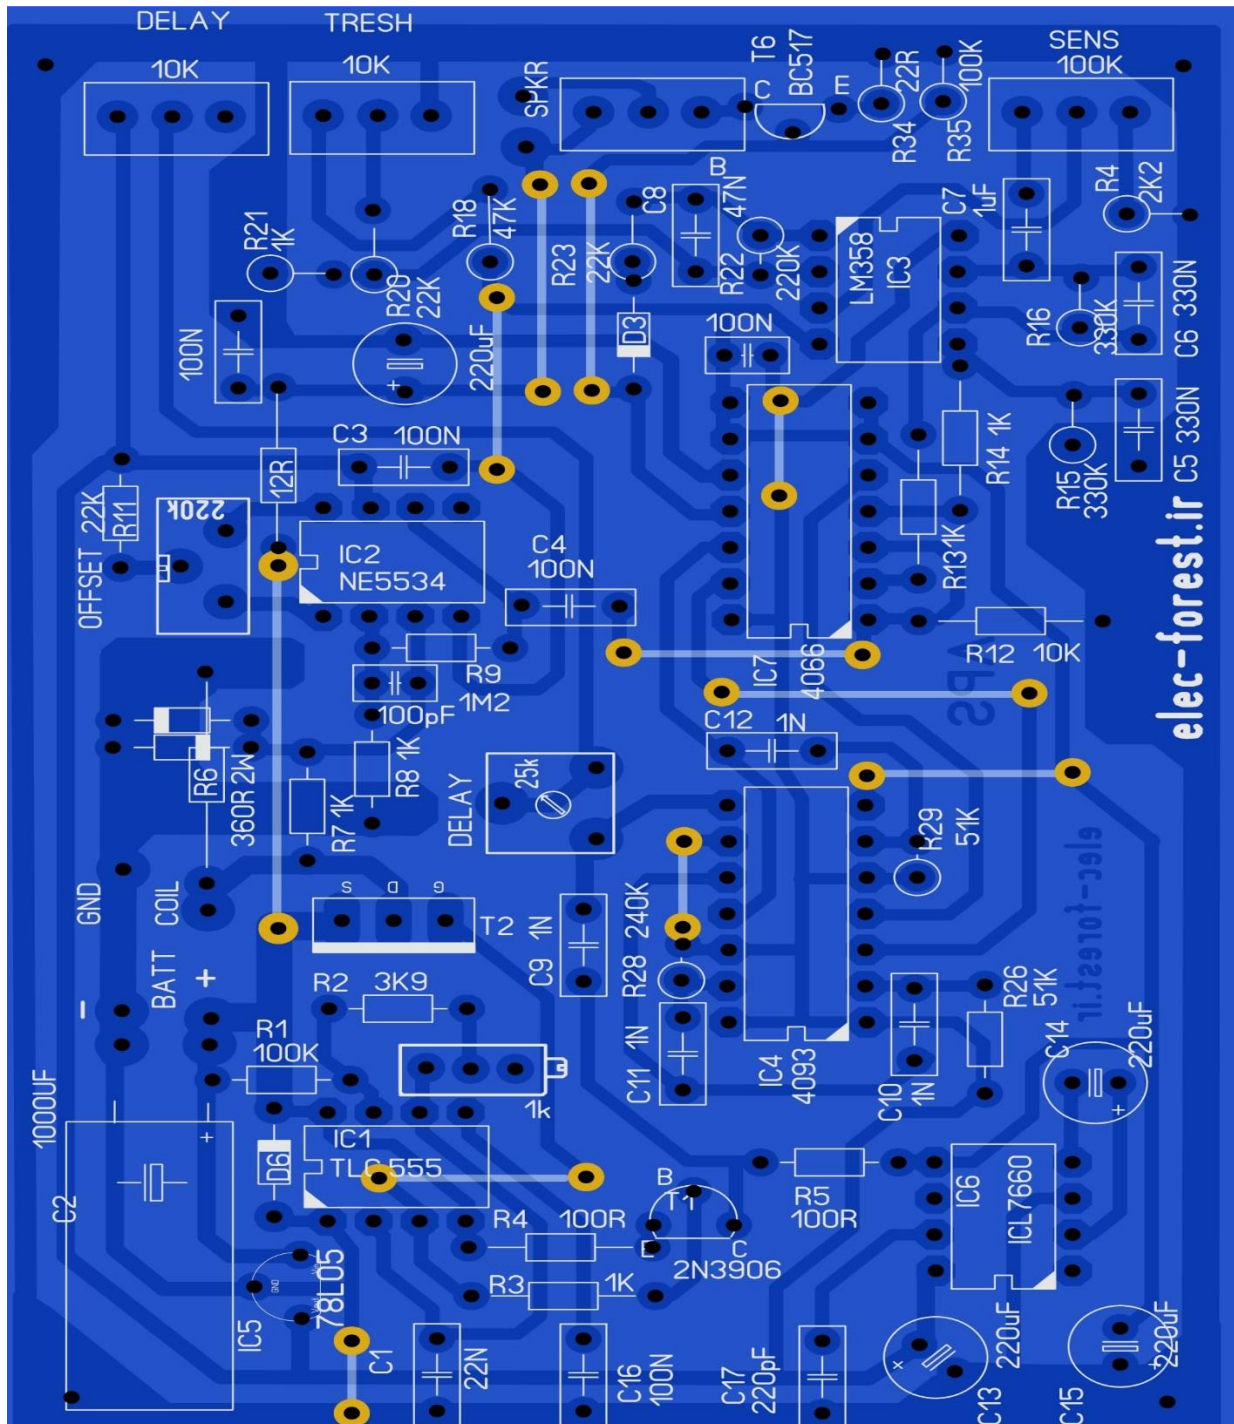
DELAY
10K

TRESH
10K

SPKR

T6
C BC517 E

22R
R34

100K
R35

SENS
100K

R21 1K

R20 22K

R18 47K

220uF

R23 22K

C8

D3

B
47N

R22 220K

LM358
IC3

C7 1uF

R4 2K2

100N

100N

R16 330K

C6 330N

C3 100N

12R

R14 1K

R15 330K

C5 330N

OFFSET 22K R11

220k

IC2
NE5534

C4
100N

R13 1K

R9 1M2

100pF

IC7 4066

R12 10K

elec-forest.ir

R6 360R 2W

R7 1K

R8 1K

DELAY 25k

C12 1N

R29 51K

GND

COIL

S D G
T2

C9 1N

R28 240K

BATT + -

R2 3K9

R1 100K

1k

C11 1N

IC4 4093

C10 1N

R26 51K

C14 220uF

1000UF
C2

D6

IC1
TLC555

B
T1

R4 100R

E

C
2N3906

R5 100R

IC6 ICL7660

R3 1K

IC5 78L05

C1

22N

C16 100N

C17 220pF

C13 220uF

C15 220uF

elec-forest.ir